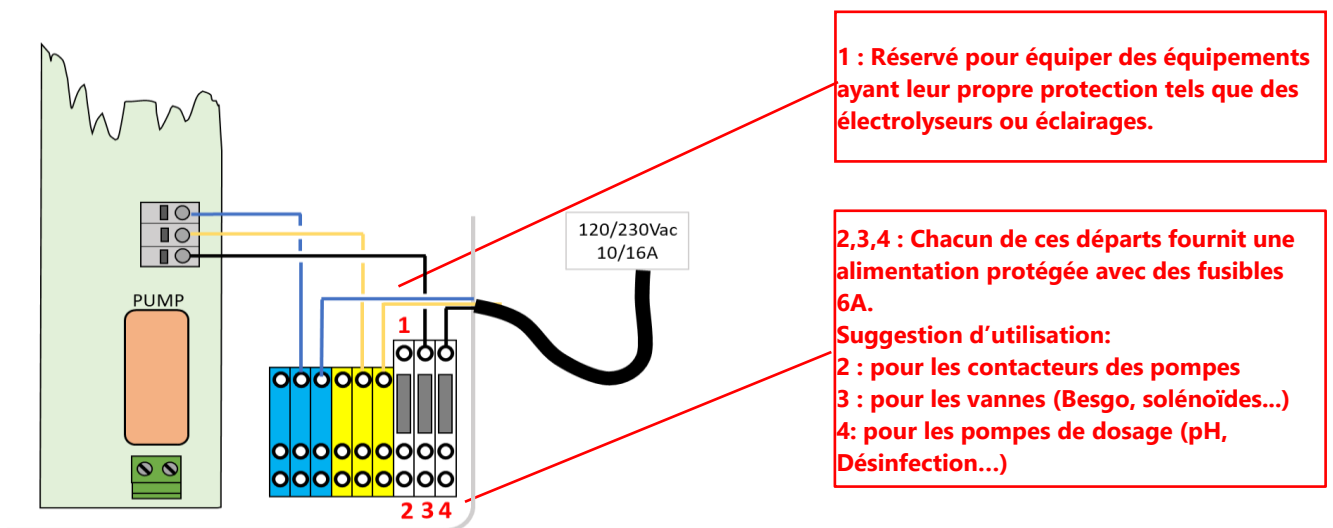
1 : Réservé pour équiper des équipements ayant leur propre protection tels que des électrolyseurs ou éclairages.

PUMP

120/230Vac
10/16A

1

2 3 4

2,3,4 : Chacun de ces départs fournit une alimentation protégée avec des fusibles 6A.
Suggestion d’utilisation:
2 : pour les contacteurs des pompes
3 : pour les vannes (Besgo, solénoïdes...)
4: pour les pompes de dosage (pH, Désinfection...)